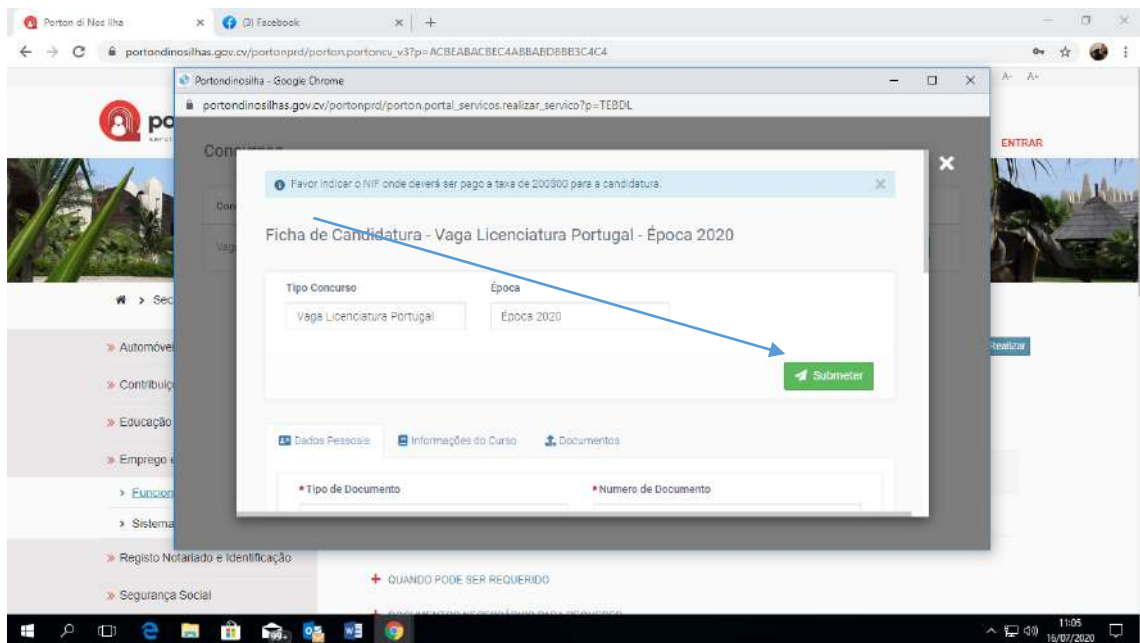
Porton di Nos Ilha × (3) Facebook × +

portondinosilhas.gov.cv/portonprd/porton.portoncv_v3?p=ACBEABACBEC4ABBABDBBB3C4C4

Portondinosilha - Google Chrome

portondinosilhas.gov.cv/portonprd/porton.portal_servicos.realizar_servico?p=TEBDL

A- A+

ENTRAR

Con

Favor indicar o NIF onde deverá ser pago a taxa de 200$00 para a candidatura.

Ficha de Candidatura - Vaga Licenciatura Portugal - Época 2020

Tipo Concurso

Vaga Licenciatura Portugal

Época

Época 2020

Submeter

Dados Pessoais

Informações do Curso

Documentos

*Tipo de Documento

*Numero de Documento

Realizar

» Automóve

» Contribuiç

» Educação

» Emprego

› Funcion

› Sistema

» Registo Notariado e Identificação

» Segurança Social

+ QUANDO PODE SER REQUERIDO

11:05
16/07/2020